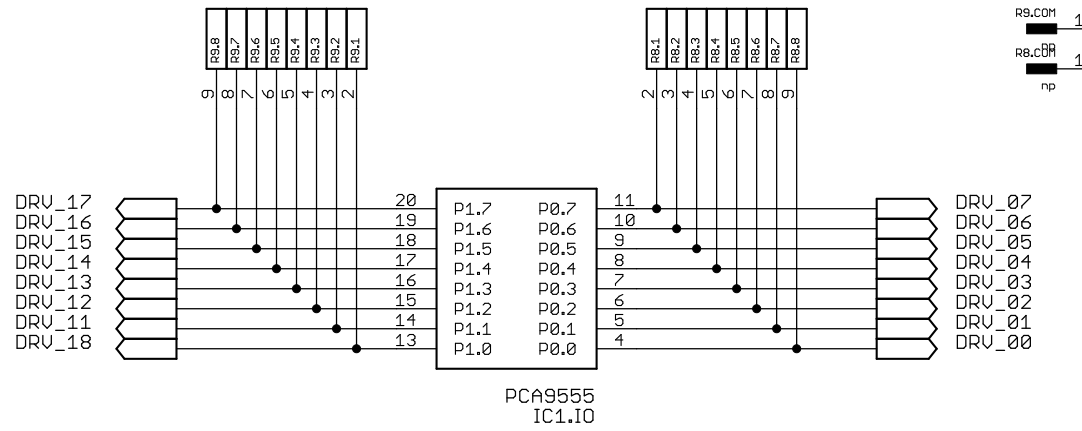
R9.8 R9.7 R9.6 R9.5 R9.4 R9.3 R9.2 R9.1
9 8 7 6 5 4 3 2

R8.1 R8.2 R8.3 R8.4 R8.5 R8.6 R8.7 R8.8
2 3 4 5 6 7 8 9

R9.COM 1
np
R8.COM 1
np

DRV_17
DRV_16
DRV_15
DRV_14
DRV_13
DRV_12
DRV_11
DRV_18

20 P1.7
19 P1.6
18 P1.5
17 P1.4
16 P1.3
15 P1.2
14 P1.1
13 P1.0

P0.7 11
P0.6 10
P0.5 9
P0.4 8
P0.3 7
P0.2 6
P0.1 5
P0.0 4

DRV_07
DRV_06
DRV_05
DRV_04
DRV_03
DRV_02
DRV_01
DRV_00

PCA9555
IC1.IO